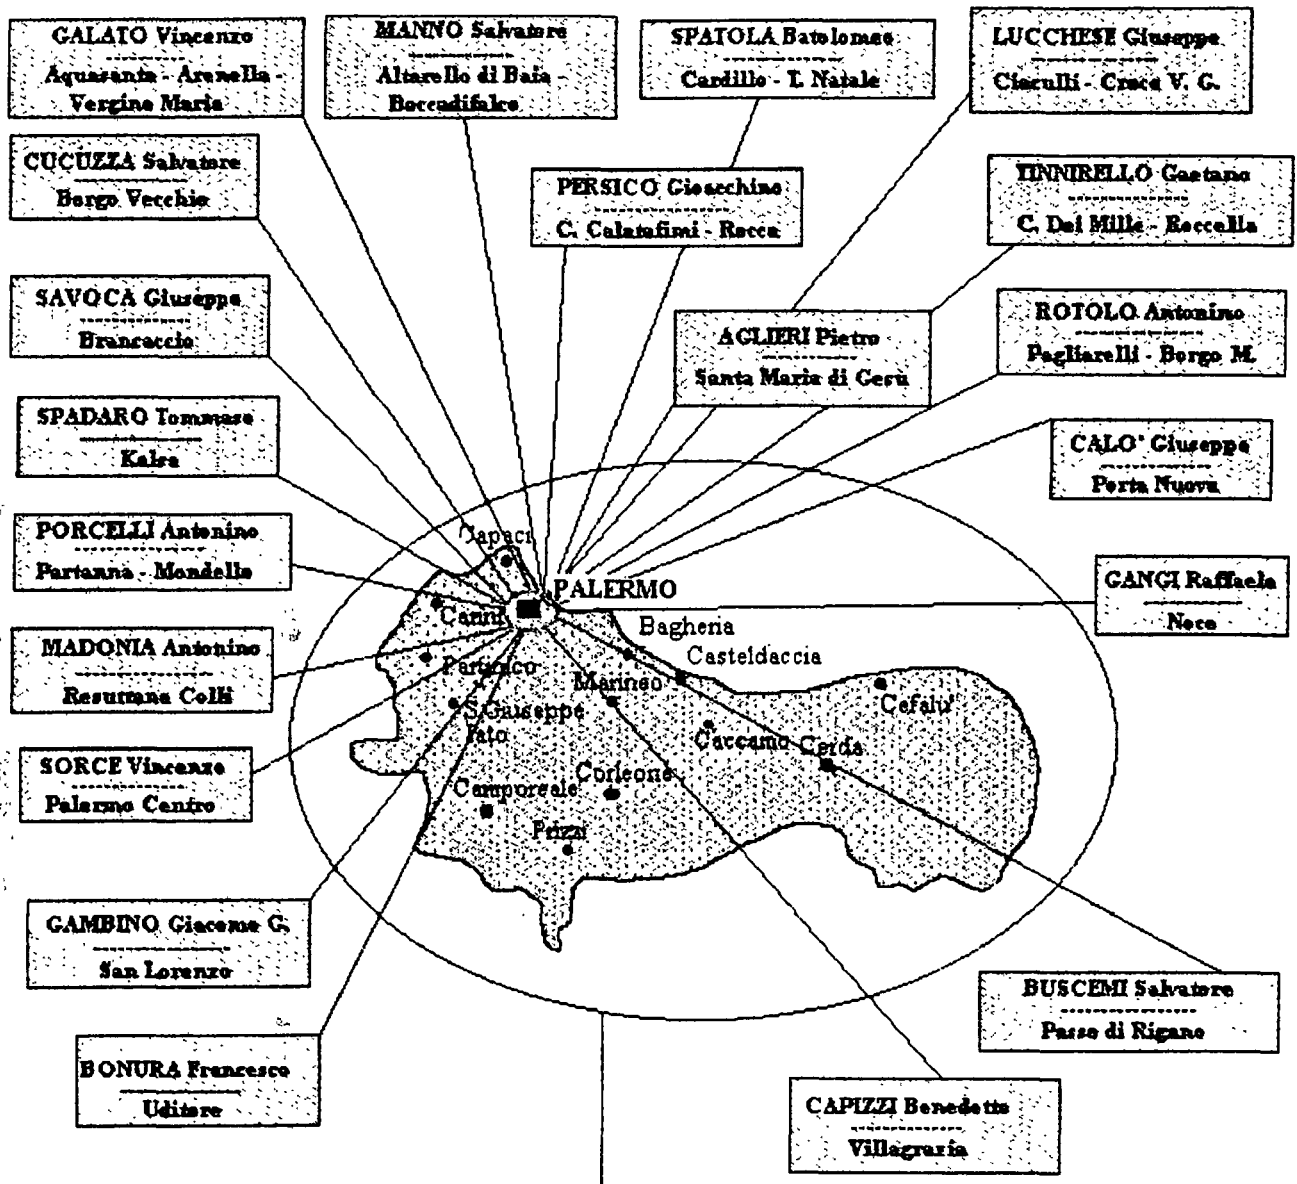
GALATO Vincenzo
Aquasanta - Arenella - Vergine Maria

MANNO Salvatore
Altarello di Baia - Boccadifalco

SPATOLA Batolomeo
Cardillo - T. Natale

LUCCHESE Giuseppe
Ciaculli - Croce V. G.

CUCUZZA Salvatore
Borgo Vecchio

PERSICO Gioacchino
C. Calatafimi - Rocca

TINNIRELLO Gaetano
C. Dei Mille - Roccella

SAVOCA Giuseppe
Brancaccio

AGLIERI Pietro
Santa Maria di Gesù

ROTOLO Antonino
Pagliarelli - Borgo M.

SPADARO Tommaso
Kalsa

CALO' Giuseppe
Porta Nuova

PORCELLI Antonino
Partanna - Mondello

Capaci
PALERMO
Carini
Bagheria
Casteldaccia
Partinico
Marineo
Cefalu'
S.Giuseppe Iato
Caccamo
Cerda
Corleone
Camporeale
Prizzi

GANGI Raffaele
Noce

MADONIA Antonino
Resuttana Colli

SORCE Vincenzo
Palermo Centro

GAMBINO Giacomo G.
San Lorenzo

BUSCEMI Salvatore
Passo di Rigano

BONURA Francesco
Uditore

CAPIZZI Benedetto
Villagrazia